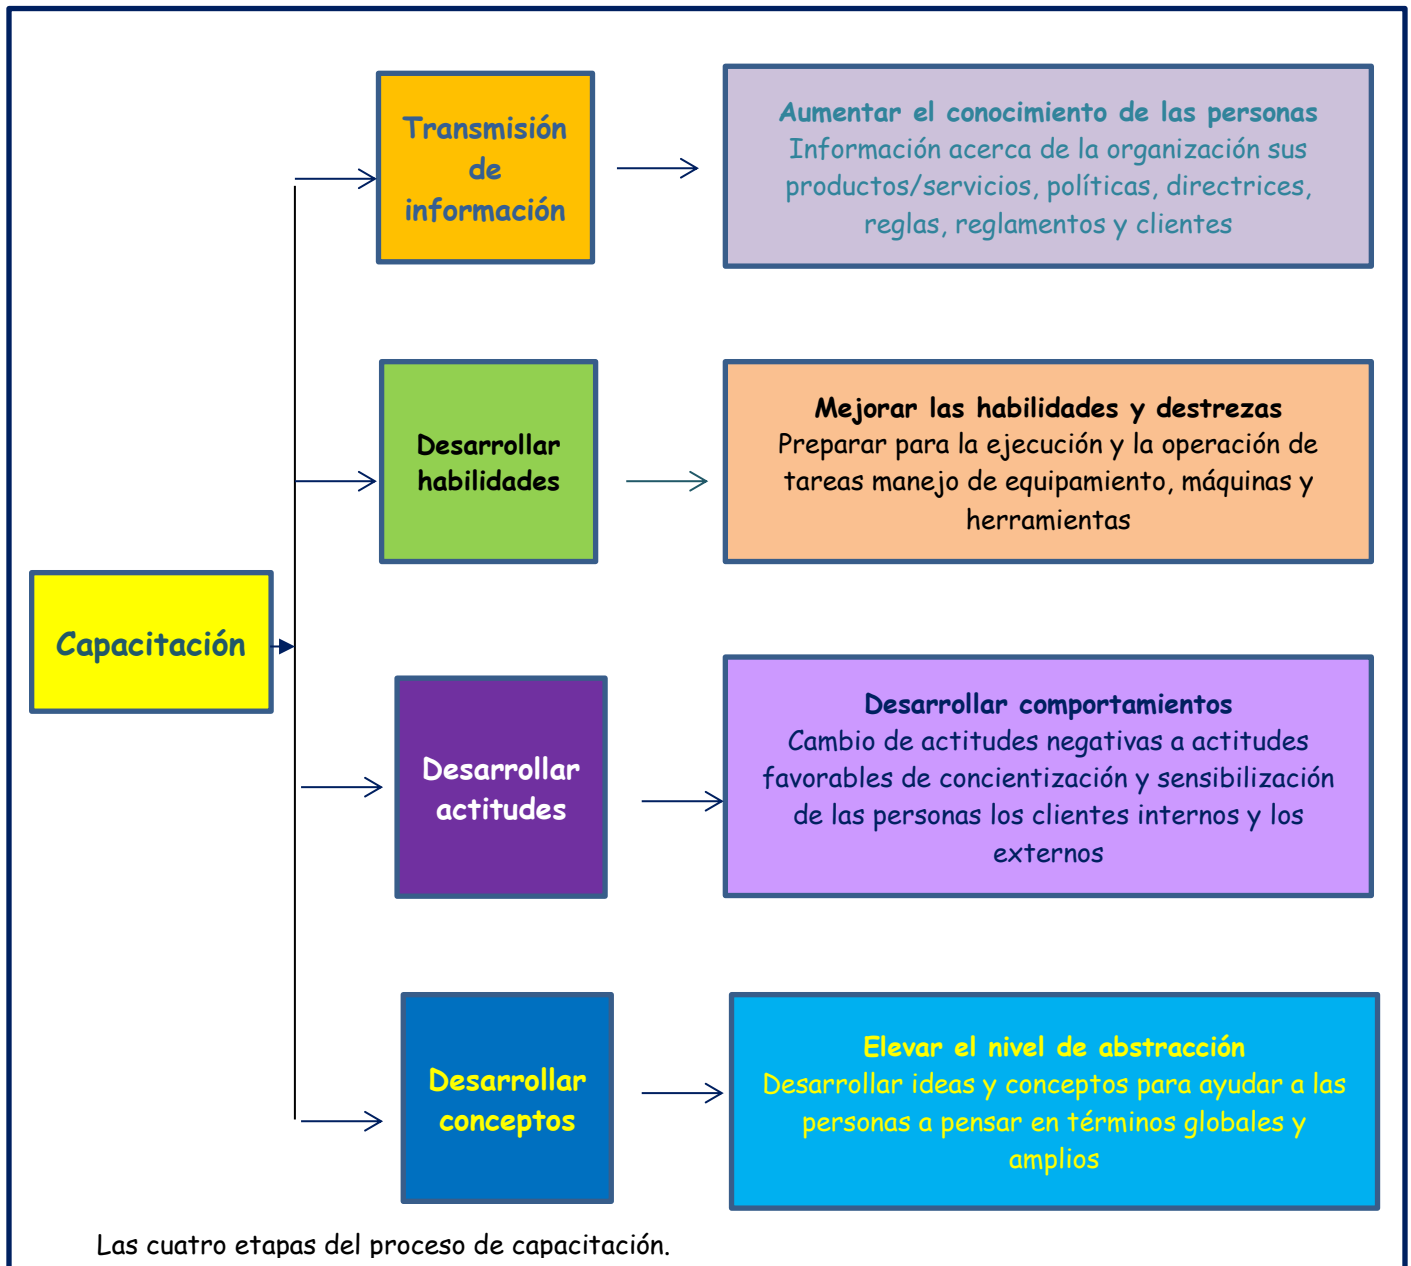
Capacitación

Transmisión de información

Aumentar el conocimiento de las personas
Información acerca de la organización sus productos/servicios, políticas, directrices, reglas, reglamentos y clientes

Desarrollar habilidades

Mejorar las habilidades y destrezas
Preparar para la ejecución y la operación de tareas manejo de equipamiento, máquinas y herramientas

Desarrollar actitudes

Desarrollar comportamientos
Cambio de actitudes negativas a actitudes favorables de concientización y sensibilización de las personas los clientes internos y los externos

Desarrollar conceptos

Elevar el nivel de abstracción
Desarrollar ideas y conceptos para ayudar a las personas a pensar en términos globales y amplios

Las cuatro etapas del proceso de capacitación.